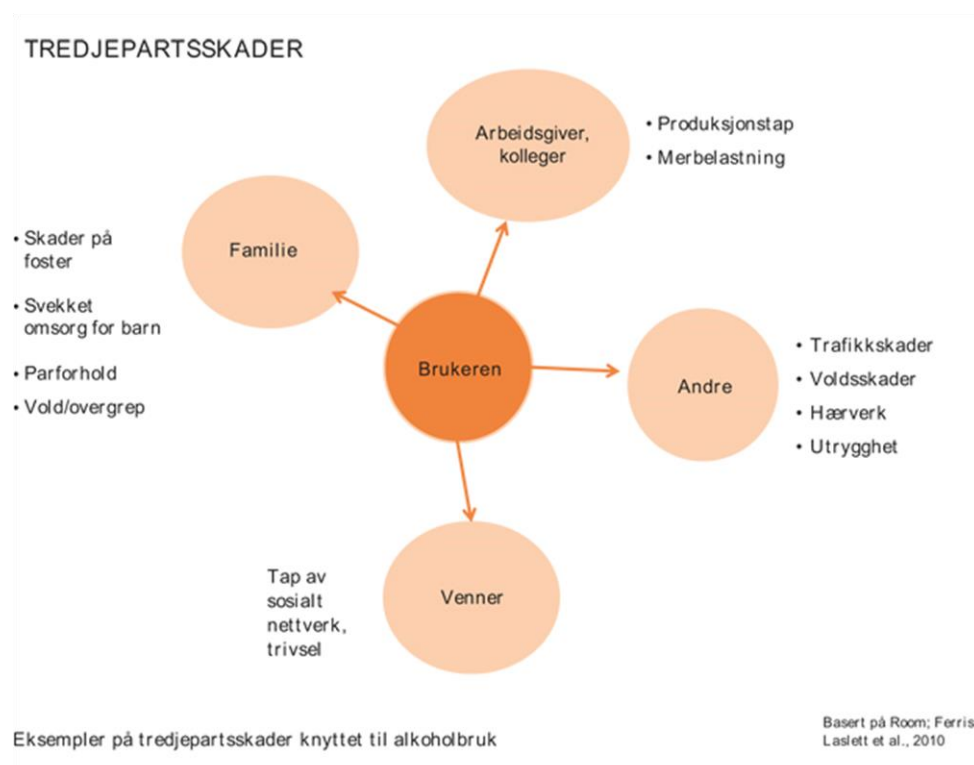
TREDJEPARTSSKADER

Arbeidsgiver, kolleger

• Produksjonstap
• Merbelastning

Familie

• Skader på foster
• Svekket omsorg for barn
• Parforhold
• Vold/overgrep

Brukeren

Andre

• Trafikkskader
• Voldsskader
• Hærverk
• Utrygghet

Venner

Tap av sosialt nettverk, trivsel

Eksempler på tredjepartsskader knyttet til alkoholbruk

Basert på Room; Ferris
Laslett et al., 2010